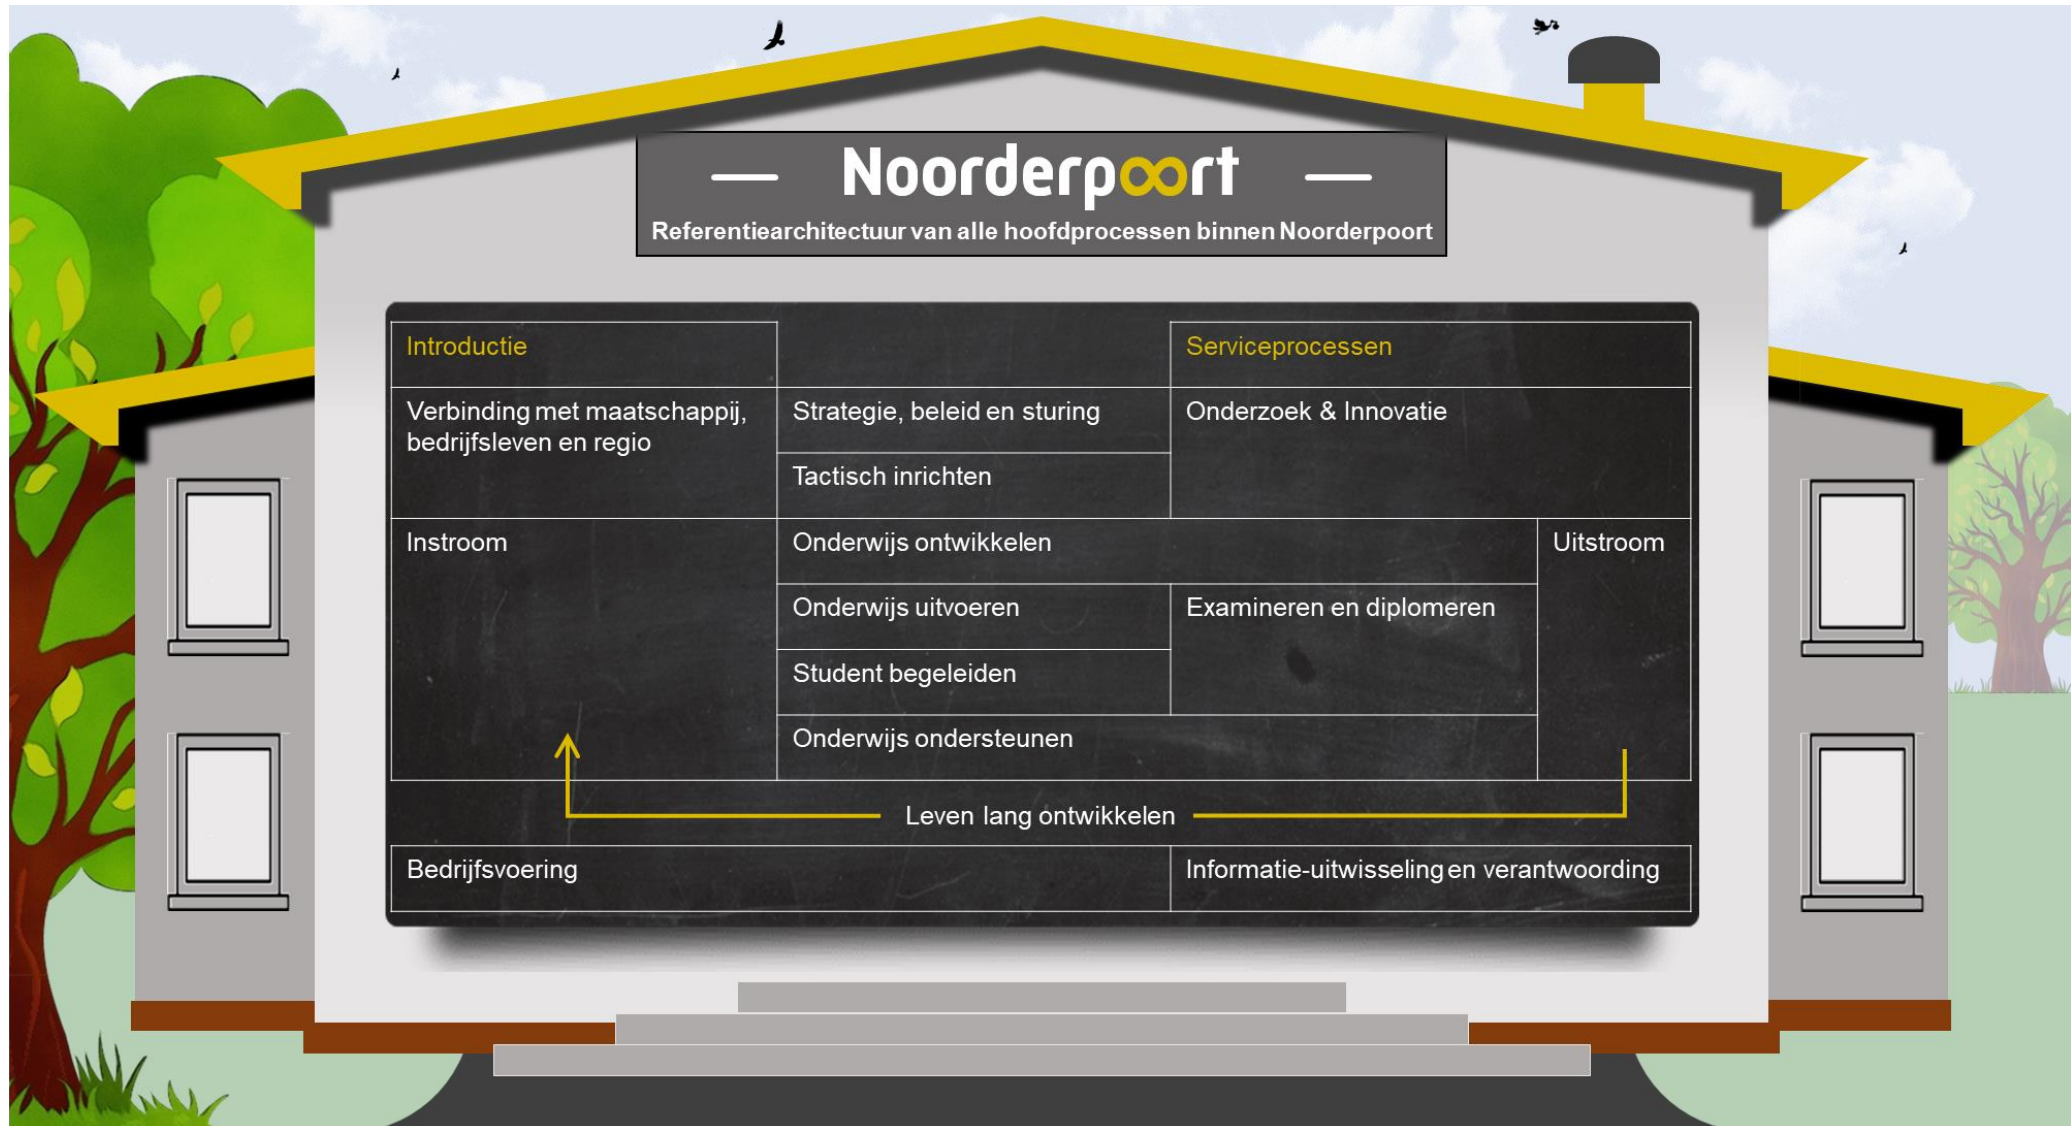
Noorderpoort

Referentiearchitectuur van alle hoofdprocessen binnen Noorderpoort

Introductie

Serviceprocessen

Verbinding met maatschappij, bedrijfsleven en regio

Strategie, beleid en sturing

Tactisch inrichten

Onderzoek & Innovatie

Instroom

Onderwijs ontwikkelen

Uitstroom

Onderwijs uitvoeren

Examineren en diplomeren

Student begeleiden

Onderwijs ondersteunen

Leven lang ontwikkelen

Bedrijfsvoering

Informatie-uitwisseling en verantwoording